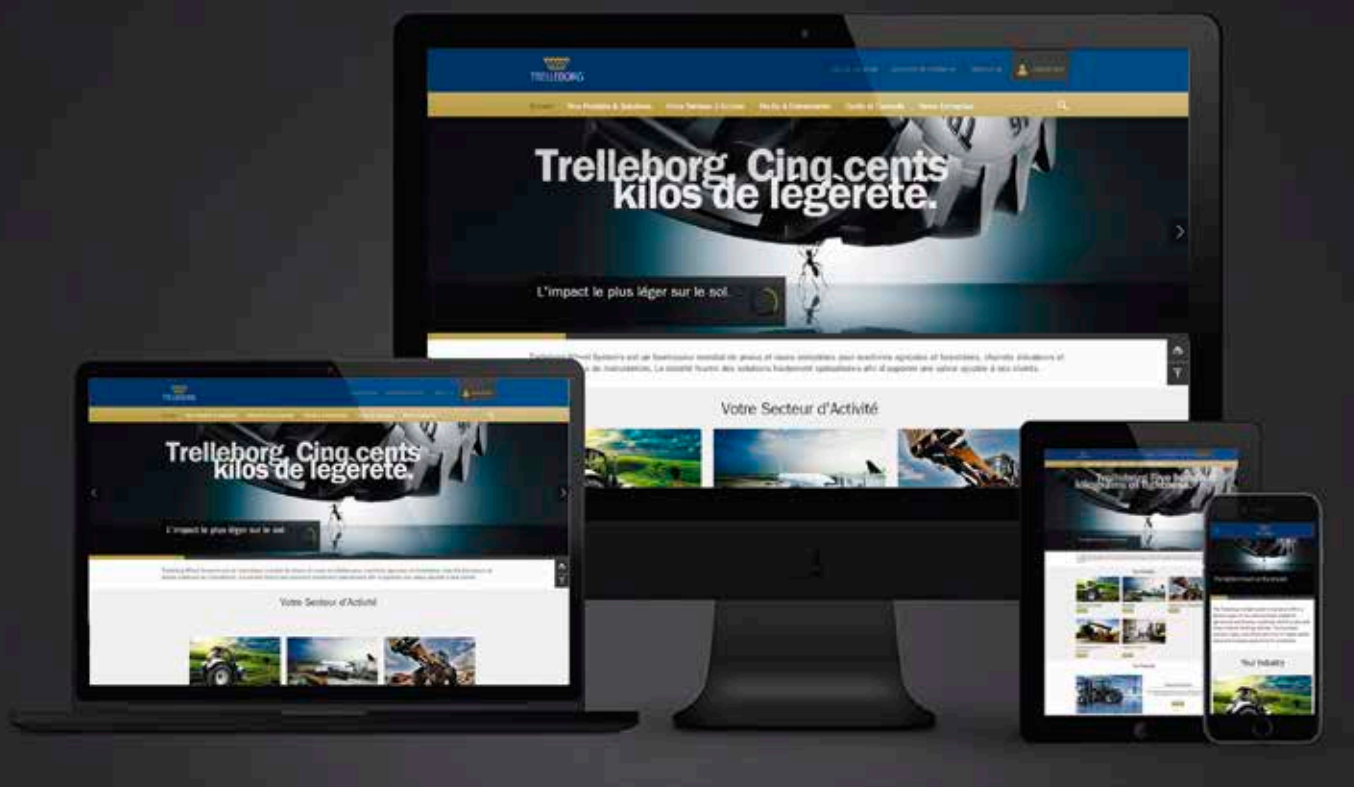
TRELLEBORG

Nos Produits & Solutions

Trelleborg. Cinq cents kilos de legerete.

L'impact le plus léger sur le sol.

Trelleborg Wheel Systems est un fournisseur mondial de pneus et roues complètes pour machines agricoles et forestières, chariots élévateurs et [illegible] de manutention. La société fournit des solutions hautement spécialisées afin d'apporter une valeur ajoutée à ses clients.

Votre Secteur d'Activité

TRELLEBORG

Trelleborg. Cinq cents kilos de legerete.

L'impact le plus léger sur le sol.

Votre Secteur d'Activité

Your Industry